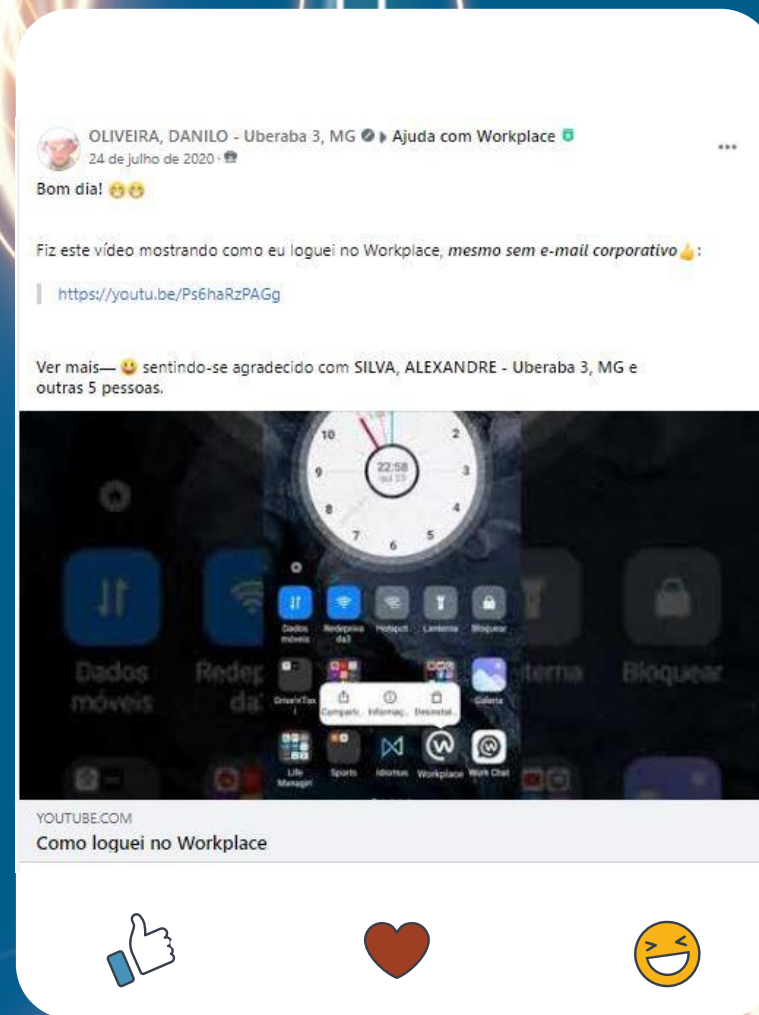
OLIVEIRA, DANILO - Uberaba 3, MG ▸ Ajuda com Workplace
24 de julho de 2020 ·

...

Bom dia! 😁😁

Fiz este vídeo mostrando como eu loguei no Workplace, *mesmo sem e-mail corporativo*👍:

https://youtu.be/Ps6haRzPAGg

Ver mais— 😃 sentindo-se agradecido com SILVA, ALEXANDRE - Uberaba 3, MG e outras 5 pessoas.

10 2 9 22:58 qui 23 3 8 4 7 6 5

Dados móveis Redepriva da3 Hotspot Lanterna Bloquear

Dados móveis Redep da3 Lanterna Bloquear

DriveInTax I Galeria

Compart. Informaç. Desinstal.

Life Manager Sports Idiomas Workplace Work Chat

YOUTUBE.COM
Como loguei no Workplace